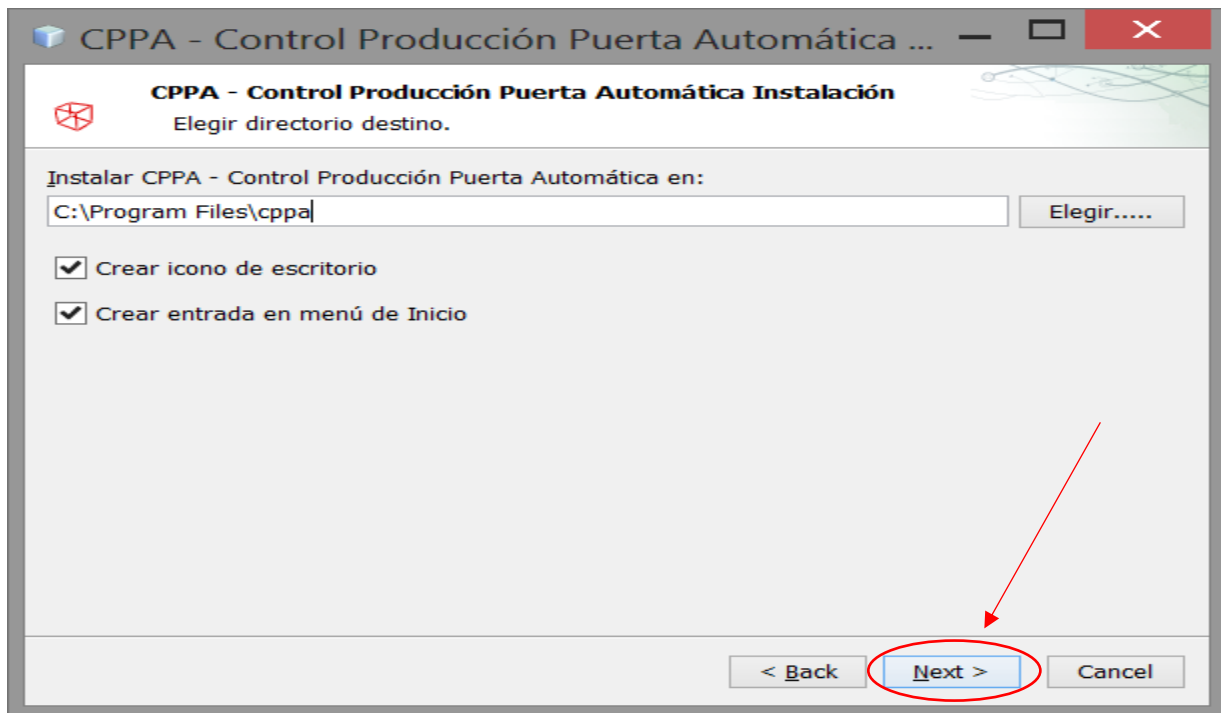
CPPA - Control Producción Puerta Automática ...

CPPA - Control Producción Puerta Automática Instalación
Elegir directorio destino.

Instalar CPPA - Control Producción Puerta Automática en:
C:\Program Files\cppa
Elegir.....

Crear icono de escritorio

Crear entrada en menú de Inicio

< Back
Next >
Cancel